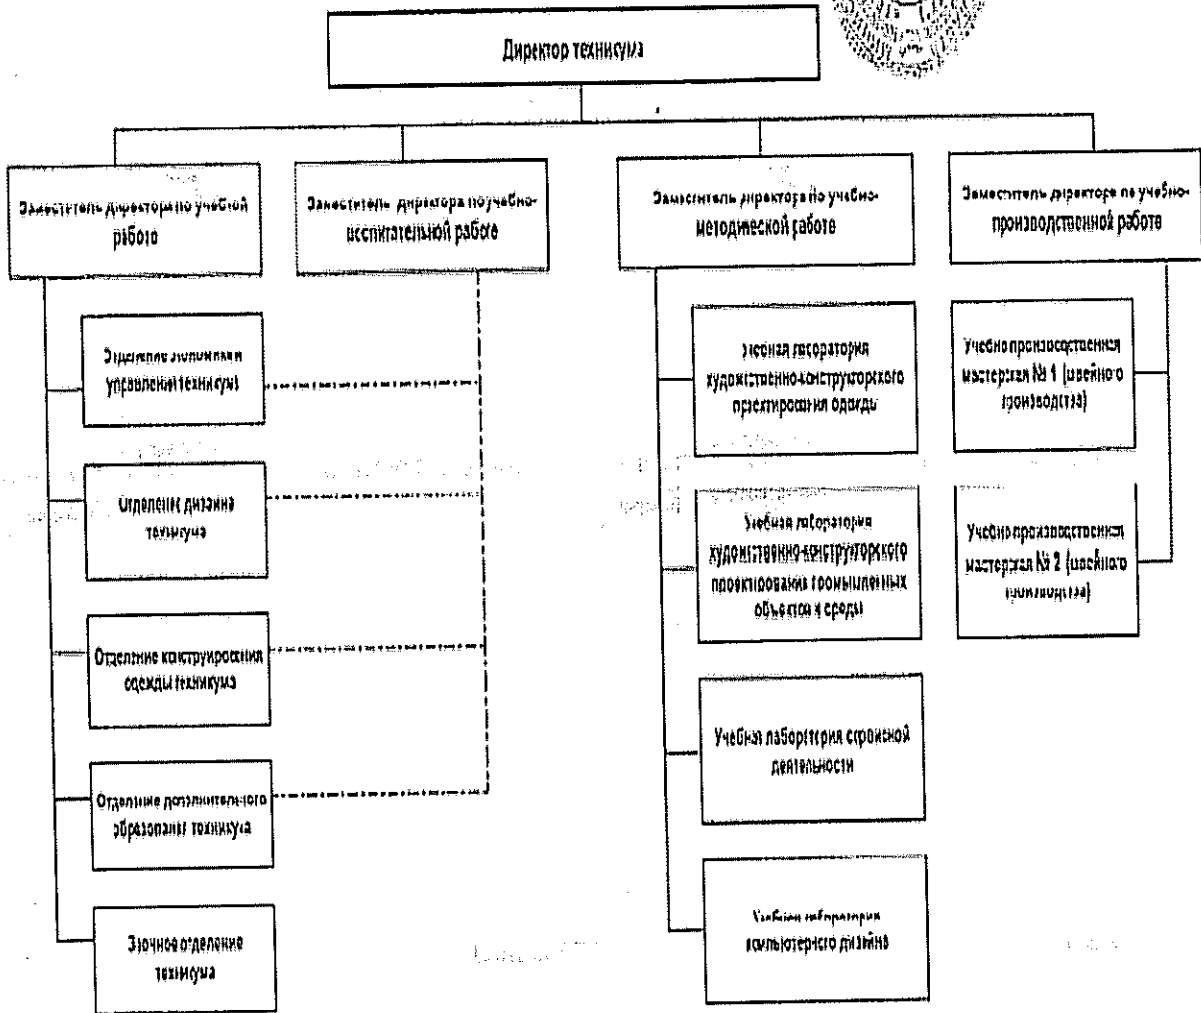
Директор техникума

Заместитель директора по учебной работе

Заместитель директора по учебно-воспитательной работе

Заместитель директора по учебно-методической работе

Заместитель директора по учебно-производственной работе

Отделение экономики и управления техникума

Отделение дизайна техникума

Отделение конструирования одежды техникума

Отделение дополнительного образования техникума

Заочное отделение техникума

Учебная лаборатория художественно-конструкторского проектирования одежды

Учебная лаборатория художественно-конструкторского проектирования промышленных объектов и среды

Учебная лаборатория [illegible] деятельности

Учебная лаборатория компьютерного дизайна

Учебно-производственная мастерская № 1 (швейного производства)

Учебно-производственная мастерская № 2 (швейного производства)